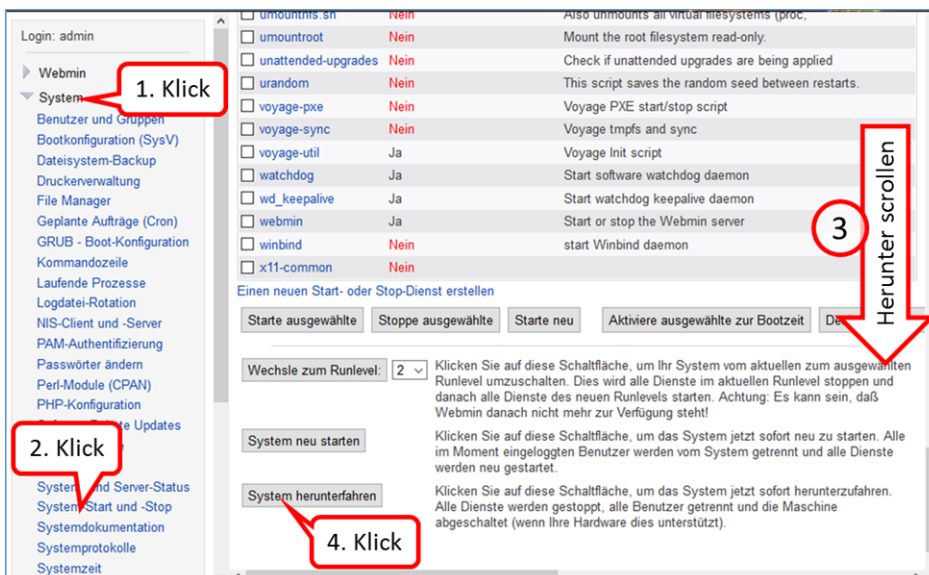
Login: admin

Webmin
System
1. Klick
Benutzer und Gruppen
Bootkonfiguration (SysV)
Dateisystem-Backup
Druckerverwaltung
File Manager
Geplante Aufträge (Cron)
GRUB - Boot-Konfiguration
Kommandozeile
Laufende Prozesse
Logdatei-Rotation
NIS-Client und -Server
PAM-Authentifizierung
Passwörter ändern
Perl-Module (CPAN)
PHP-Konfiguration
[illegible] Updates
2. Klick
System- und Server-Status
System Start und -Stop
Systemdokumentation
Systemprotokolle
Systemzeit

| | | |
|---|---|---|
| umountnfs.sh | Nein | Also unmounts all virtual filesystems (proc, |
| umountroot | Nein | Mount the root filesystem read-only. |
| unattended-upgrades | Nein | Check if unattended upgrades are being applied |
| urandom | Nein | This script saves the random seed between restarts. |
| voyage-pxe | Nein | Voyage PXE start/stop script |
| voyage-sync | Nein | Voyage tmpfs and sync |
| voyage-util | Ja | Voyage Init script |
| watchdog | Ja | Start software watchdog daemon |
| wd_keepalive | Ja | Start watchdog keepalive daemon |
| webmin | Ja | Start or stop the Webmin server |
| winbind | Nein | start Winbind daemon |
| x11-common | Nein | |

Einen neuen Start- oder Stop-Dienst erstellen

Starte ausgewählte | Stoppe ausgewählte | Starte neu | Aktiviere ausgewählte zur Bootzeit | De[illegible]

3
Herunter scrollen

Wechsle zum Runlevel: 2
Klicken Sie auf diese Schaltfläche, um Ihr System vom aktuellen zum ausgewählten Runlevel umzuschalten. Dies wird alle Dienste im aktuellen Runlevel stoppen und danach alle Dienste des neuen Runlevels starten. Achtung: Es kann sein, daß Webmin danach nicht mehr zur Verfügung steht!

System neu starten
Klicken Sie auf diese Schaltfläche, um das System jetzt sofort neu zu starten. Alle im Moment eingeloggten Benutzer werden vom System getrennt und alle Dienste werden neu gestartet.

System herunterfahren
Klicken Sie auf diese Schaltfläche, um das System jetzt sofort herunterzufahren. Alle Dienste werden gestoppt, alle Benutzer getrennt und die Maschine abgeschaltet (wenn Ihre Hardware dies unterstützt).

4. Klick